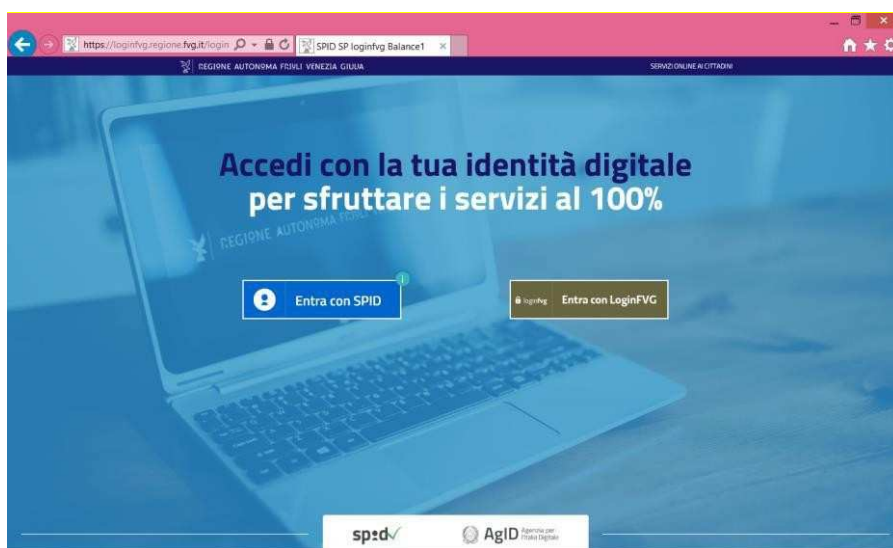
https://loginfvg.regione.fvg.it/login
SPID SP loginfvg Balance1

REGIONE AUTONOMA FRIULI VENEZIA GIULIA
SERVIZI ONLINE AI CITTADINI

REGIONE AUTONOMA FRIULI

Accedi con la tua identità digitale
per sfruttare i servizi al 100%

Entra con SPID

loginfvg Entra con LoginFVG

spid

AgID Agenzia per l'Italia Digitale